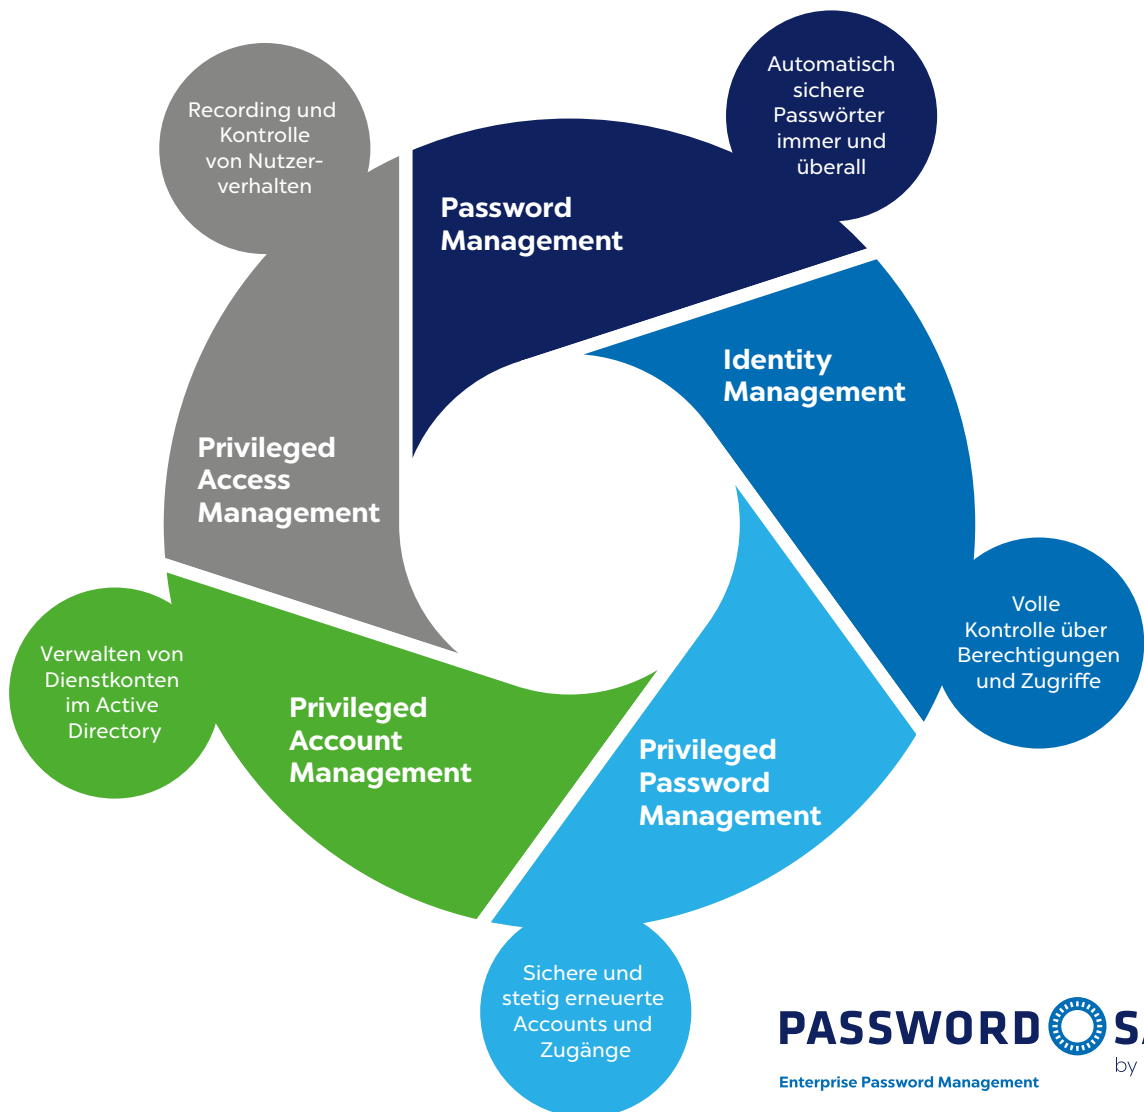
Automatisch sichere Passwörter immer und überall

Password Management

Recording und Kontrolle von Nutzerverhalten

Identity Management

Privileged Access Management

Volle Kontrolle über Berechtigungen und Zugriffe

Verwalten von Dienstkonten im Active Directory

Privileged Account Management

Privileged Password Management

Sichere und stetig erneuerte Accounts und Zugänge

PASSWORD SA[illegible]
by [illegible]
Enterprise Password Management